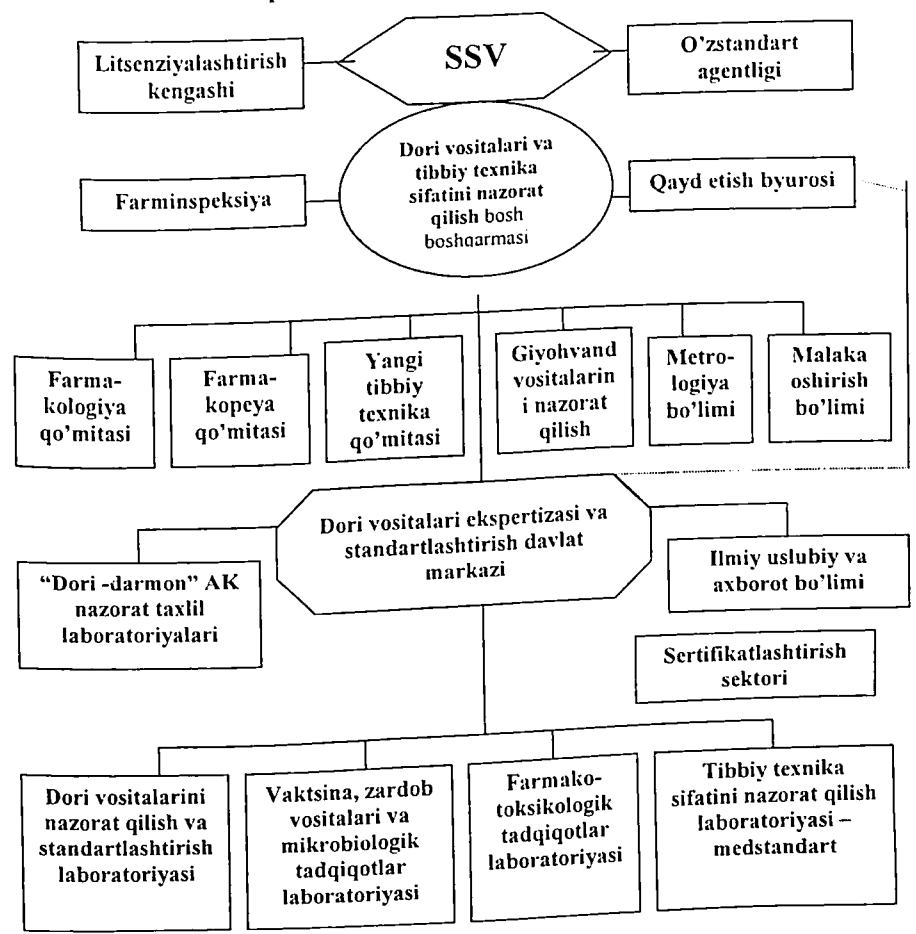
Litsenziyalashtirish kengashi

SSV

O'zstandart agentligi

Farminspeksiya

Dori vositalari va tibbiy texnika sifatini nazorat qilish bosh boshqarmasi

Qayd etish byurosi

Farma-kologiya qo'mitasi

Farma-kopeya qo'mitasi

Yangi tibbiy texnika qo'mitasi

Giyohvand vositalarin i nazorat qilish

Metro-logiya bo'limi

Malaka oshirish bo'limi

"Dori -darmon" AK nazorat taxlil laboratoriyalari

Dori vositalari ekspertizasi va standartlashtirish davlat markazi

Ilmiy uslubiy va axborot bo'limi

Sertifikatlashtirish sektori

Dori vositalarini nazorat qilish va standartlashtirish laboratoriyasi

Vaktsina, zardob vositalari va mikrobiologik tadqiqotlar laboratoriyasi

Farmako-toksikologik tadqiqotlar laboratoriyasi

Tibbiy texnika sifatini nazorat qilish laboratoriyasi – medstandart